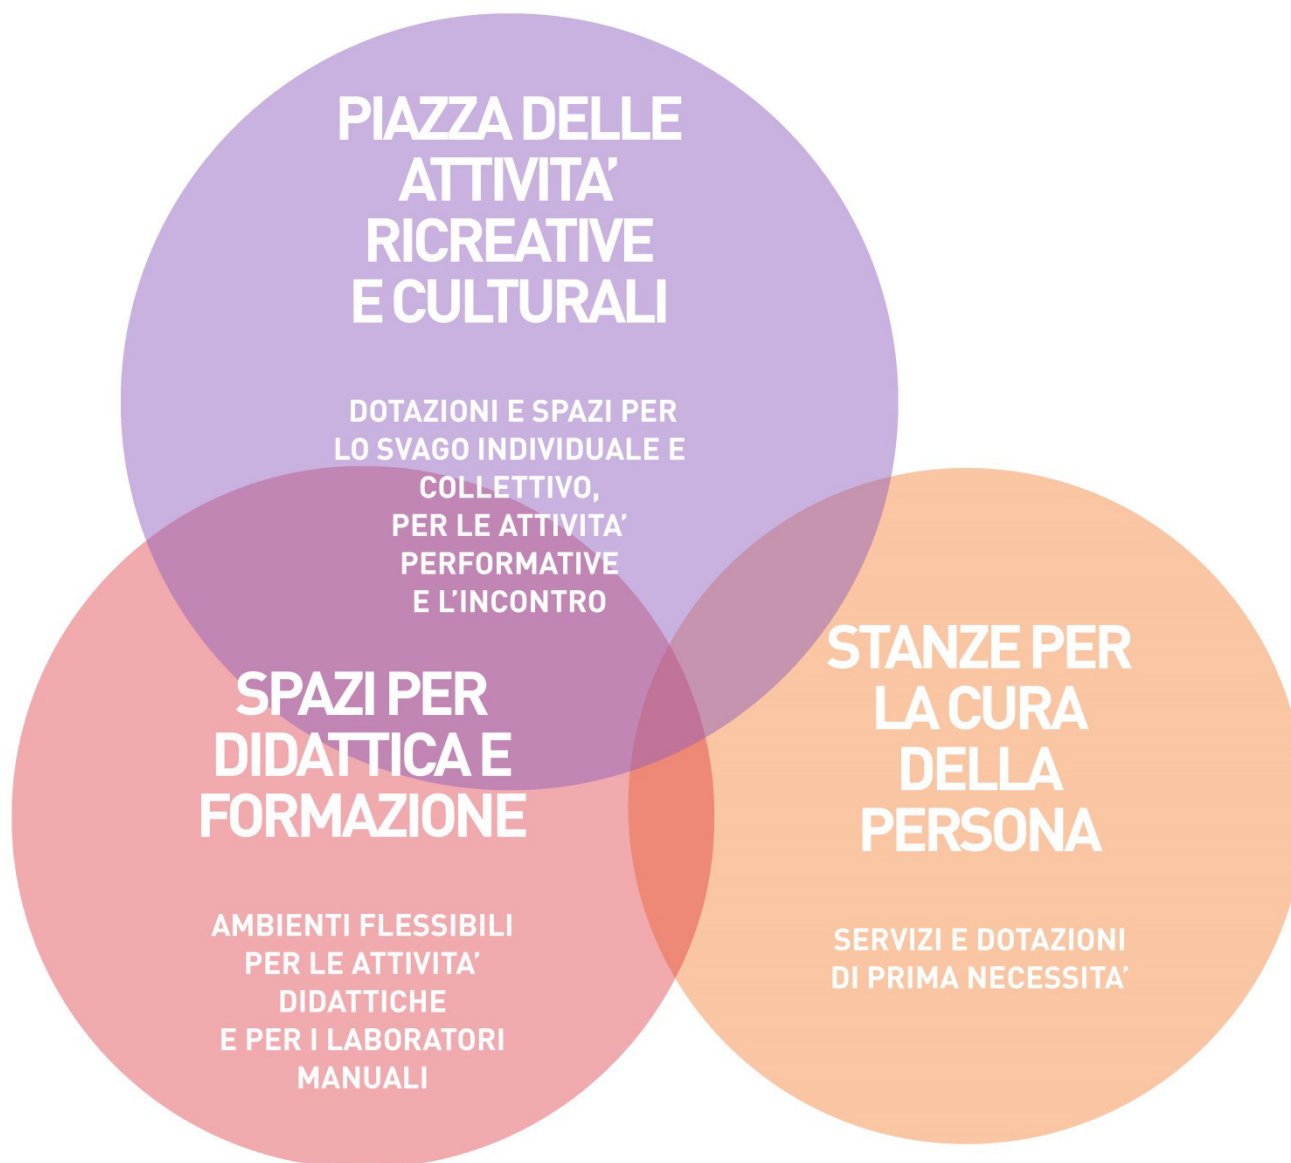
PIAZZA DELLE ATTIVITA' RICREATIVE E CULTURALI

DOTAZIONI E SPAZI PER LO SVAGO INDIVIDUALE E COLLETTIVO, PER LE ATTIVITA' PERFORMATIVE E L'INCONTRO

SPAZI PER DIDATTICA E FORMAZIONE

AMBIENTI FLESSIBILI PER LE ATTIVITA' DIDATTICHE E PER I LABORATORI MANUALI

STANZE PER LA CURA DELLA PERSONA

SERVIZI E DOTAZIONI DI PRIMA NECESSITA'